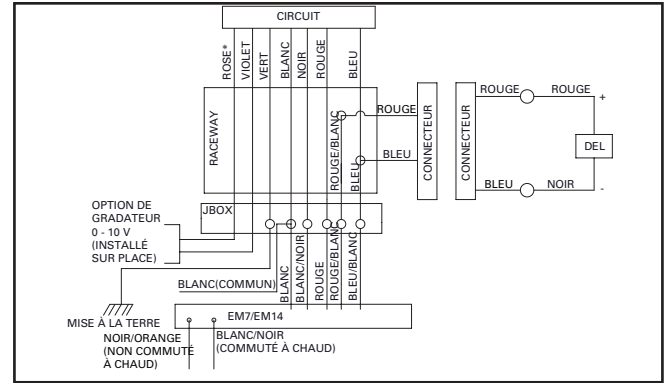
CIRCUIT

ROSE*
VIOLET
VERT
BLANC
NOIR
ROUGE
BLEU

RACEWAY

ROUGE
ROUGE/BLANC
BLEU
BLEU

CONNECTEUR

CONNECTEUR

ROUGE
ROUGE
+

DEL

BLEU
NOIR
-

OPTION DE GRADATEUR 0 - 10 V (INSTALLÉ SUR PLACE)

JBOX

BLANC
BLANC/NOIR
ROUGE
ROUGE/BLANC
BLEU/BLANC

BLANC(COMMUN)

MISE À LA TERRE

EM7/EM14

NOIR/ORANGE (NON COMMUTÉ À CHAUD)

BLANC/NOIR (COMMUTÉ À CHAUD)